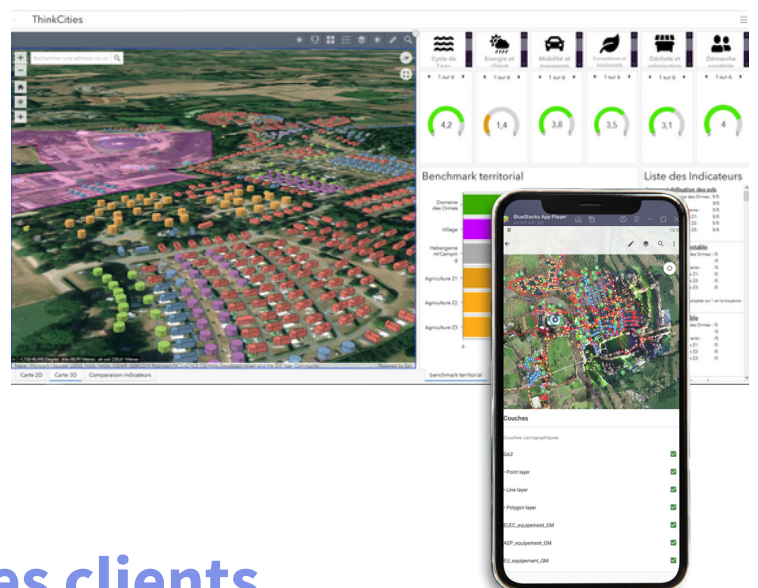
ThinkCities

Rechercher une adresse ou un

Cycle de l'eau

Énergie et climat

Mobilité et transports

Écosystèmes et biodiversité

Déchets et valorisation

Démarche sociétale

1 sur 6

4,2

1,4

3,8

3,5

3,1

4

Benchmark territorial

Domaine des Ormes

Village

Hebergement/Camping

Agriculture Z1

Agriculture Z2

Agriculture Z3

0

benchmark territorial

Liste des Indicateurs

Carte 2D

Carte 3D

Comparaison indicateurs

BlueStacks App Player

Couches

Couches cartographiques

GAZ

Point layer

Line layer

Polygon layer

ELEC_equipement_GM

AEP_equipement_GM

EU_equipement_GM

es clients